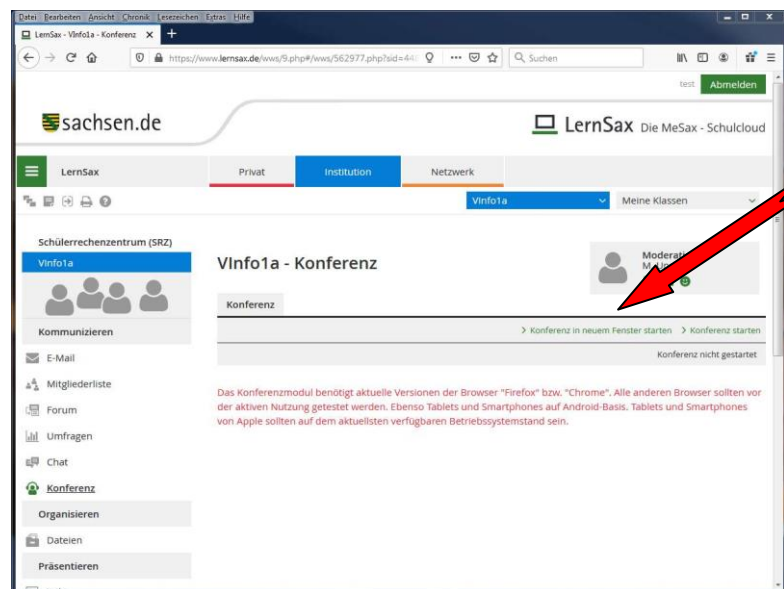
Datei Bearbeiten Ansicht Chronik Lesezeichen Extras Hilfe

LernSax - VInfo1a - Konferenz

https://www.lernsax.de/wws/9.php#/wws/562977.php?sid=44

Suchen

test Abmelden

sachsen.de

LernSax Die MeSax - Schulcloud

LernSax

Privat

Institution

Netzwerk

VInfo1a

Meine Klassen

Schülerrechenzentrum (SRZ)

VInfo1a

Kommunizieren

E-Mail

Mitgliederliste

Forum

Umfragen

Chat

Konferenz

Organisieren

Dateien

Präsentieren

VInfo1a - Konferenz

Moderat
M

Konferenz

> Konferenz in neuem Fenster starten > Konferenz starten

Konferenz nicht gestartet

Das Konferenzmodul benötigt aktuelle Versionen der Browser "Firefox" bzw. "Chrome". Alle anderen Browser sollten vor der aktiven Nutzung getestet werden. Ebenso Tablets und Smartphones auf Android-Basis. Tablets und Smartphones von Apple sollten auf dem aktuellsten verfügbaren Betriebssystemstand sein.